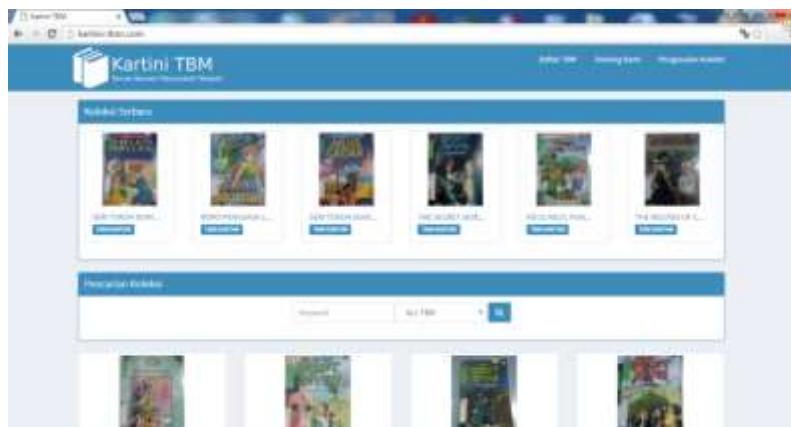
Kartini TBM

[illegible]

Kartini TBM

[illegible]

Daftar TBM  Tentang Kami  Pengusulan Koleksi

Koleksi Terbaru

SERI TOKOH DUNI...  BOBO PENGASUH L...  SERI TOKOH DUNI...  THE SECRET SEVE...  KECIL KECIL PUNY...  THE MISTERI OF S...

Pencarian Koleksi

Keyword  ALL TBM